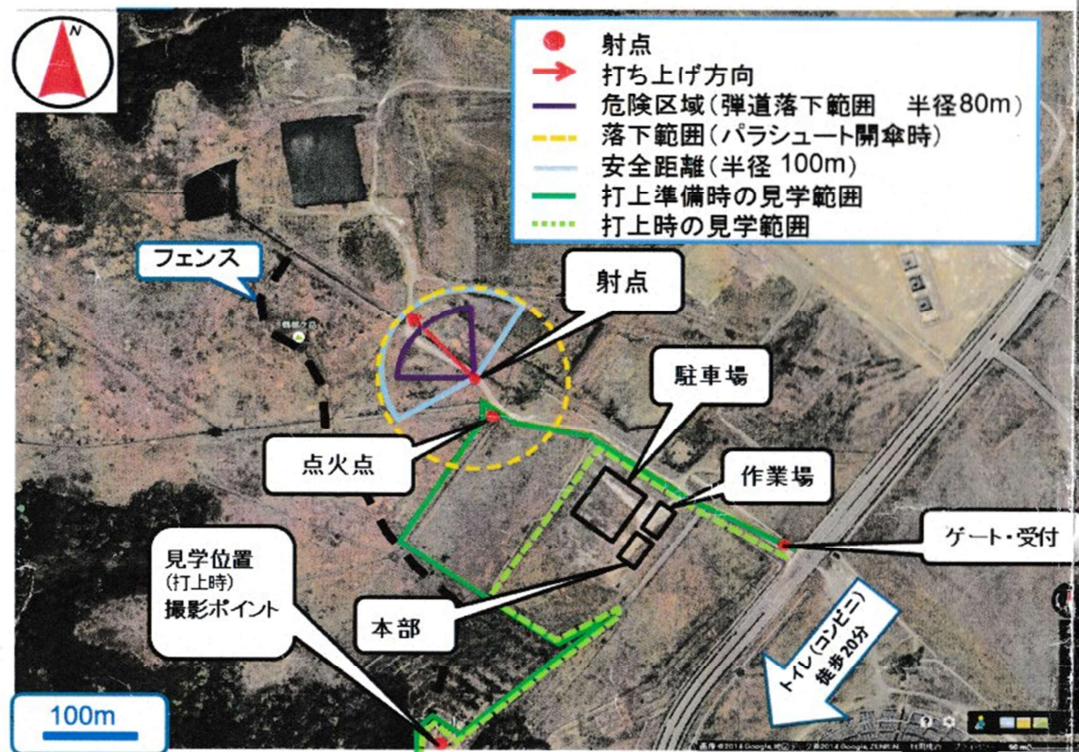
N

射点
打ち上げ方向
危険区域（弾道落下範囲　半径80m）
落下範囲（パラシュート開傘時）
安全距離（半径 100m）
打上準備時の見学範囲
打上時の見学範囲

フェンス

射点

駐車場

点火点

作業場

ゲート・受付

見学位置
(打上時)
撮影ポイント

本部

トイレ（コンビニ）
徒歩20分

100m

画像 ©2014 Google, 地図データ ©2014 Google, ZENRIN